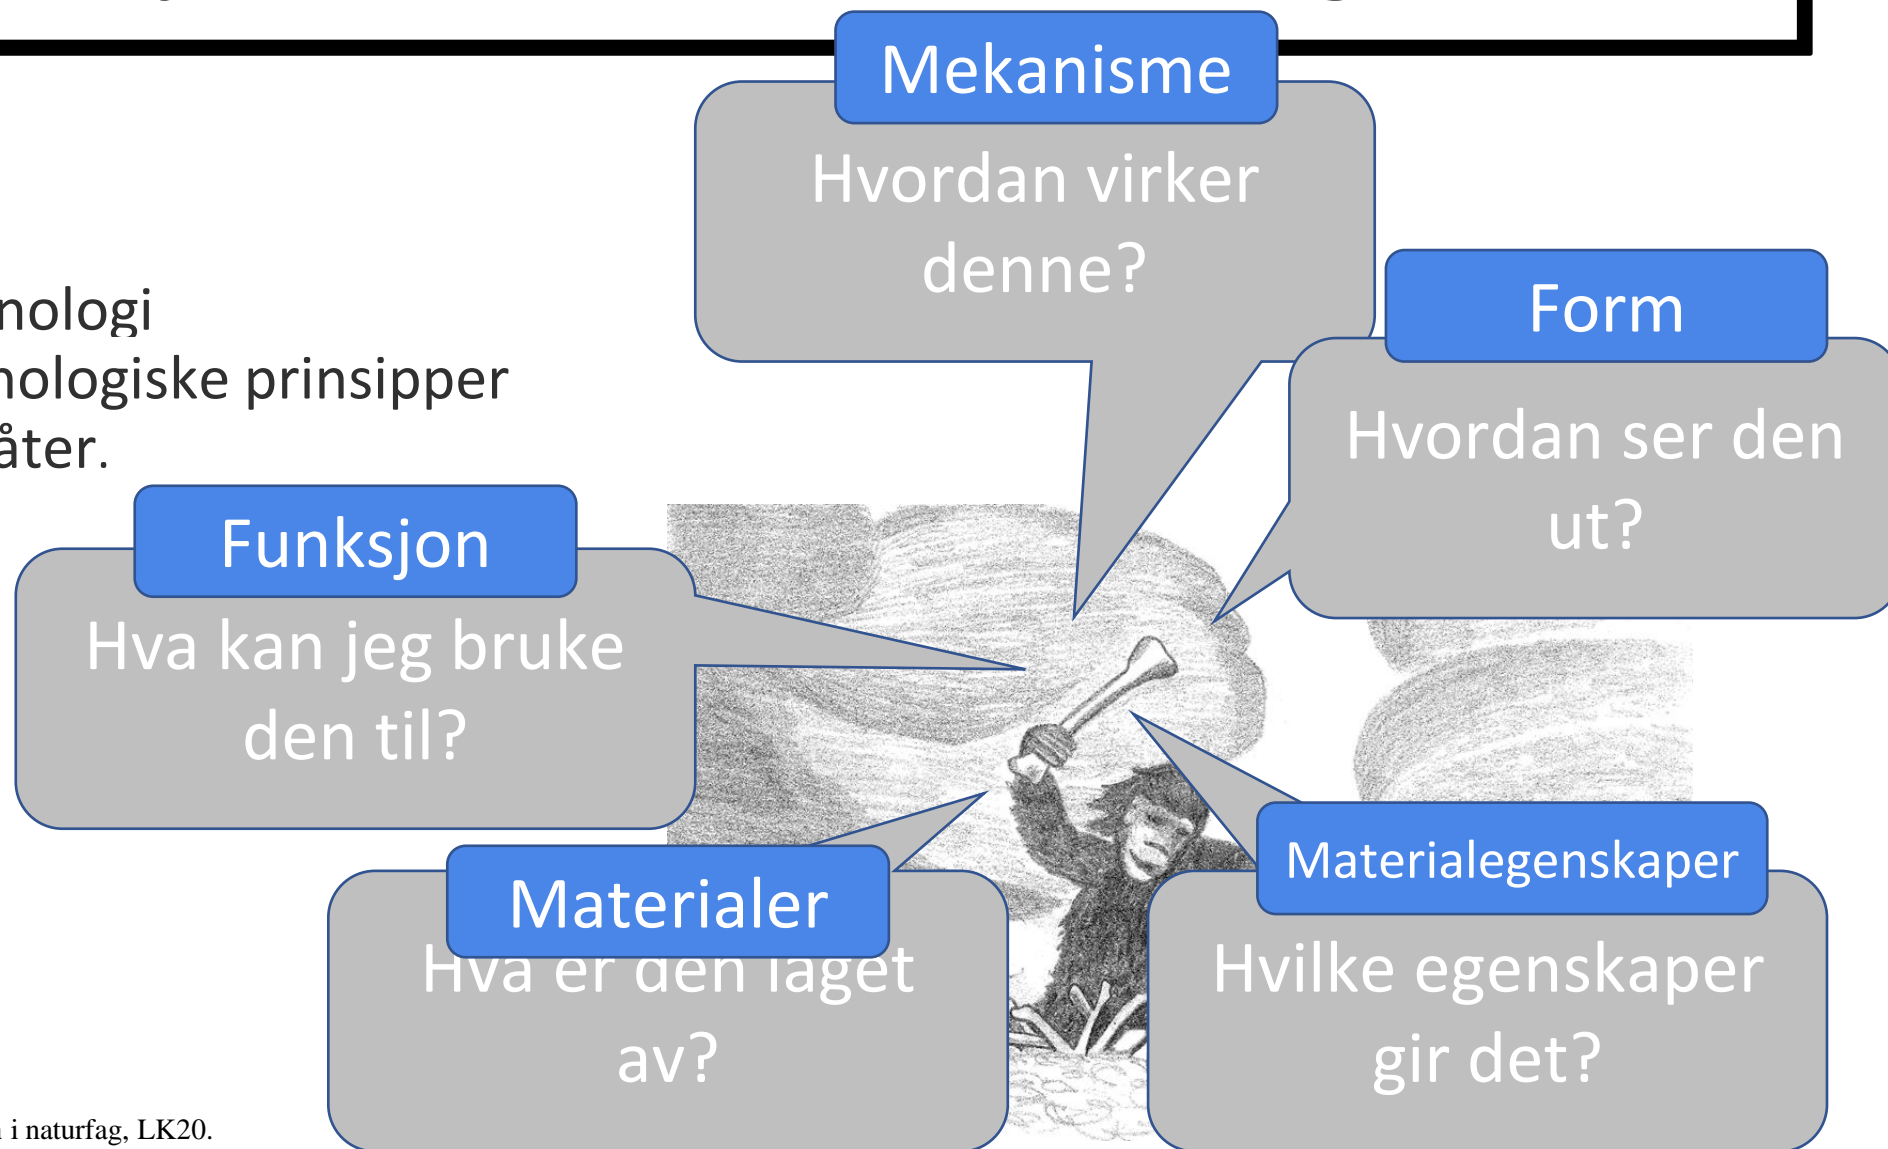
Mekanisme
Hvordan virker denne?

nologi
nologiske prinsipper
åter.

Form
Hvordan ser den ut?

Funksjon
Hva kan jeg bruke den til?

Materialer
Hva er den laget av?

Materialegenskaper
Hvilke egenskaper gir det?

i naturfag, LK20.